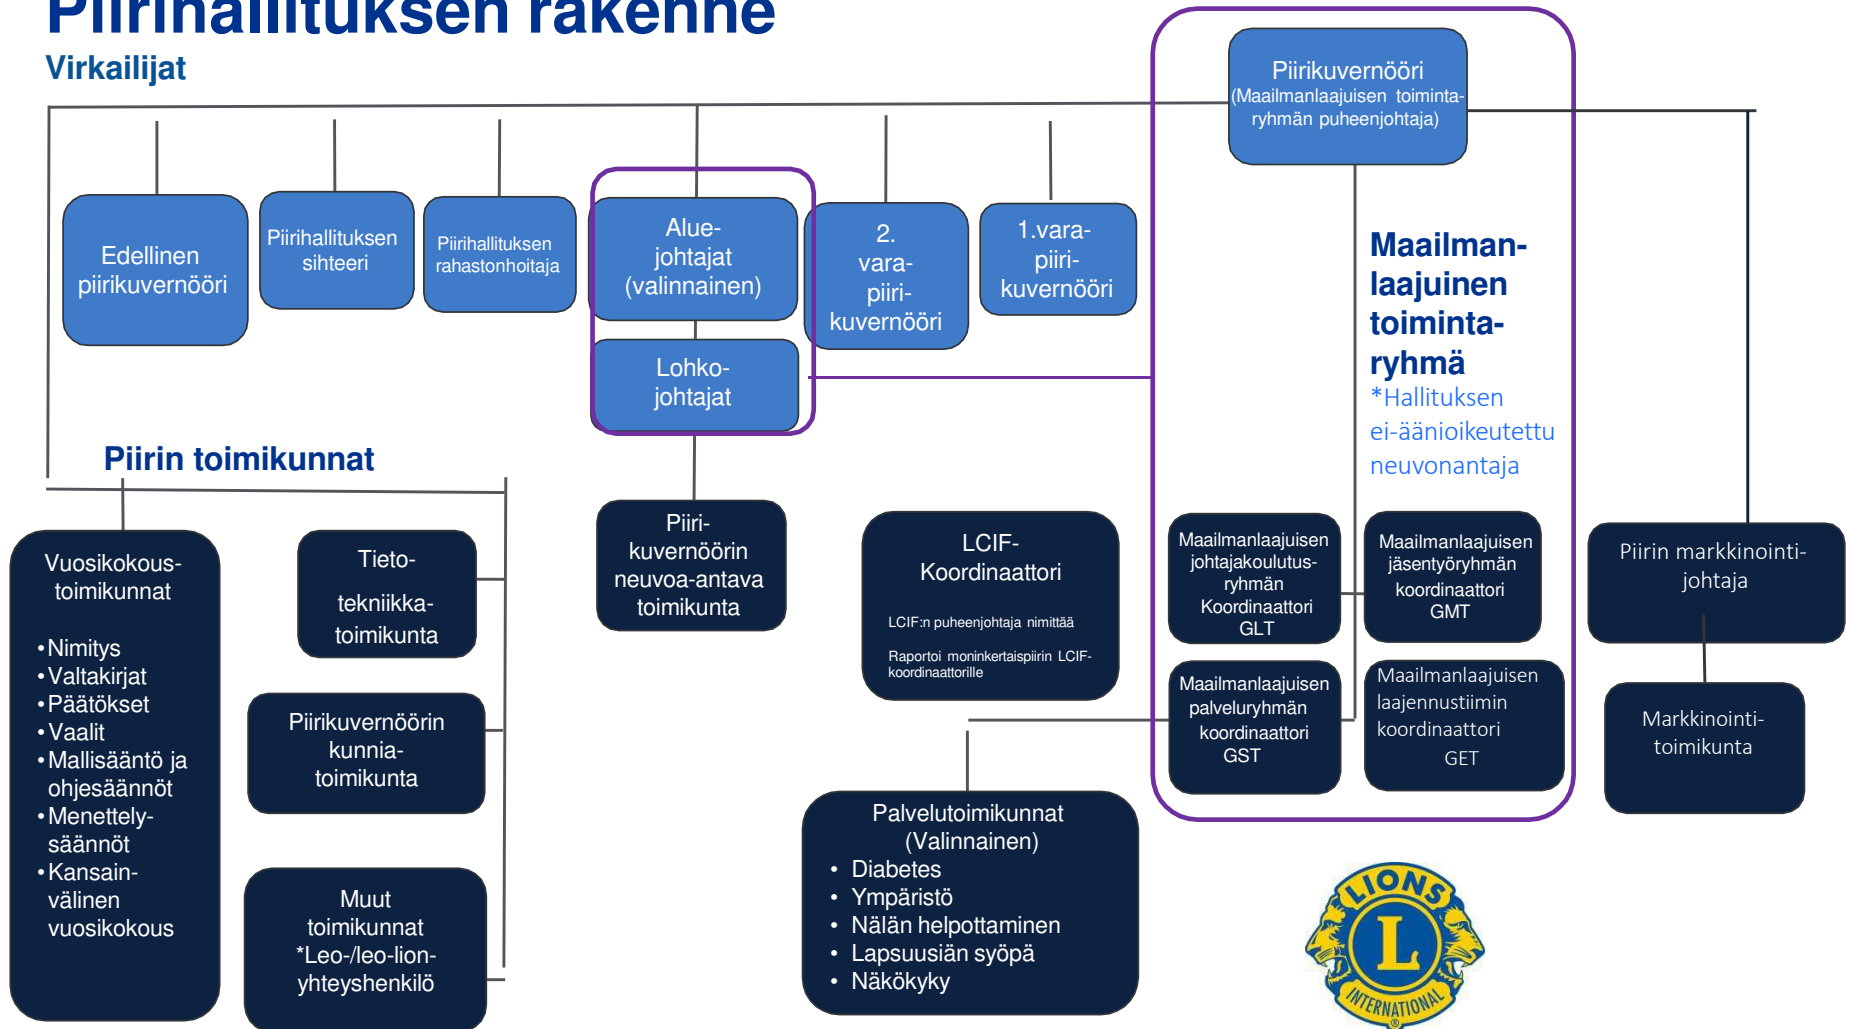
Piirihallituksen rakenne

Virkailijat

Piirikuvernööri (Maailmanlaajuisen toimintaryhmän puheenjohtaja)

Edellinen piirikuvernööri

Piirihallituksen sihteeri

Piirihallituksen rahastonhoitaja

Aluejohtajat (valinnainen)

Lohkojohtajat

2. varapiirikuvernööri

1.varapiirikuvernööri

Maailmanlaajuinen toimintaryhmä
*Hallituksen ei-äänioikeutettu neuvonantaja

Piirin toimikunnat

Vuosikokoustoimikunnat
•Nimitys
•Valtakirjat
•Päätökset
•Vaalit
•Mallisääntö ja ohjesäännöt
•Menettelysäännöt
•Kansainvälinen vuosikokous

Tieto-tekniikkatoimikunta

Piirikuvernöörin kunniatoimikunta

Muut toimikunnat
*Leo-/leo-lion-yhteyshenkilö

Piirikuvernöörin neuvoa-antava toimikunta

LCIF-Koordinaattori
LCIF:n puheenjohtaja nimittää
Raportoi moninkertaispiirin LCIF-koordinaattorille

Palvelutoimikunnat (Valinnainen)
• Diabetes
• Ympäristö
• Nälän helpottaminen
• Lapsuusiän syöpä
• Näkökyky

Maailmanlaajuisen johtajakoulutusryhmän Koordinaattori GLT

Maailmanlaajuisen jäsentyöryhmän koordinaattori GMT

Maailmanlaajuisen palveluryhmän koordinaattori GST

Maailmanlaajuisen laajennustiimin koordinaattori GET

Piirin markkinointijohtaja

Markkinointitoimikunta

LIONS L INTERNATIONAL